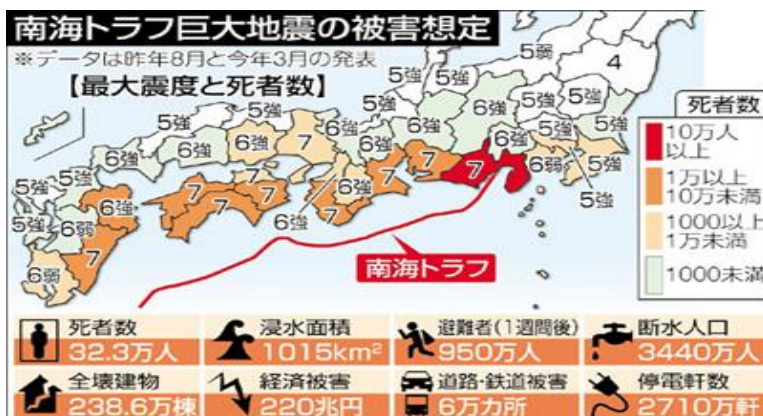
南海トラフ巨大地震の被害想定
※データは昨年8月と今年3月の発表
【最大震度と死者数】

5弱 4 5弱 5強 5強 5弱 5強 6弱 5強 5強 5強 5強 6弱 5強 5強 6強 6強 6強 6強 6弱 6弱 5強 6弱 5強 6弱 6強 6強 7 7 7 7 7 7 7 7 6強 6強 6強 6強 5強 5強 6弱 6弱 6弱 6強 5強 5強 5強

死者数
10万人以上
1万以上10万未満
1000以上1万未満
1000未満

南海トラフ

死者数 32.3万人
浸水面積 1015km$^2$
避難者(1週間後) 950万人
断水人口 3440万人
全壊建物 238.6万棟
経済被害 220兆円
道路・鉄道被害 6万カ所
停電軒数 2710万軒